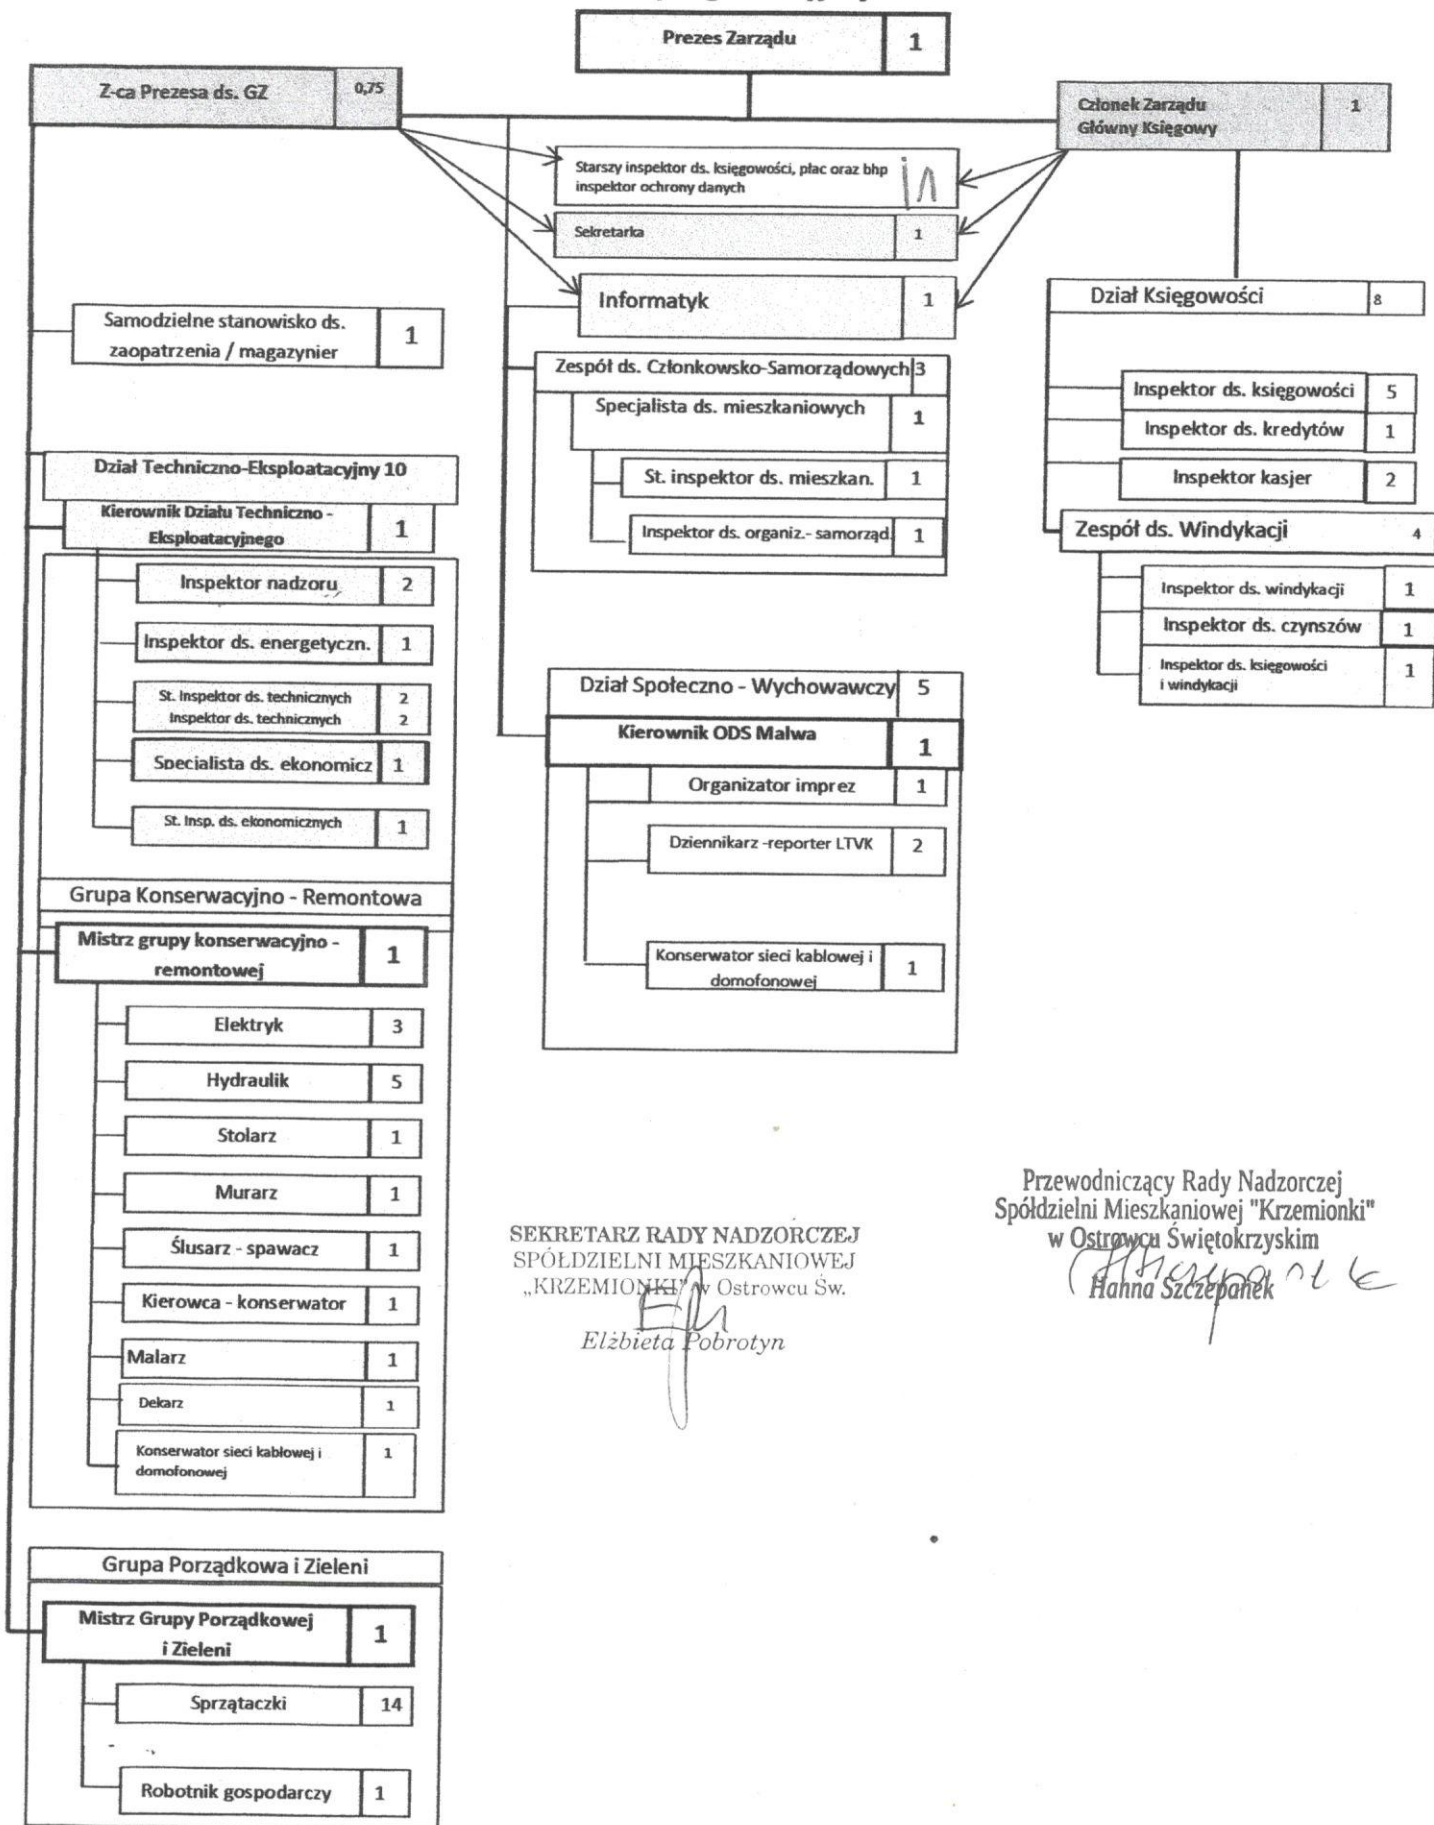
Prezes Zarządu 1

Z-ca Prezesa ds. GZ 0,75

Członek Zarządu Główny Księgowy 1

Starszy inspektor ds. księgowości, płac oraz bhp inspektor ochrony danych 1/1

Sekretarka 1

Informatyk 1

Samodzielne stanowisko ds. zaopatrzenia / magazynier 1

Dział Księgowości 8

Inspektor ds. księgowości 5

Inspektor ds. kredytów 1

Inspektor kasjer 2

Zespół ds. Windykacji 4

Inspektor ds. windykacji 1

Inspektor ds. czynszów 1

Inspektor ds. księgowości i windykacji 1

Zespół ds. Członkowsko-Samorządowych 3

Specjalista ds. mieszkaniowych 1

St. inspektor ds. mieszkan. 1

Inspektor ds. organiz.- samorząd. 1

Dział Techniczno-Eksploatacyjny 10

Kierownik Działu Techniczno - Eksploatacyjnego 1

Inspektor nadzoru 2

Inspektor ds. energetyczn. 1

St. Inspektor ds. technicznych 2
Inspektor ds. technicznych 2

Specialista ds. ekonomicz 1

St. Insp. ds. ekonomicznych 1

Dział Społeczno - Wychowawczy 5

Kierownik ODS Malwa 1

Organizator imprez 1

Dziennikarz -reporter LTVK 2

Konserwator sieci kablowej i domofonowej 1

Grupa Konserwacyjno - Remontowa

Mistrz grupy konserwacyjno - remontowej 1

Elektryk 3

Hydraulik 5

Stolarz 1

Murarz 1

Ślusarz - spawacz 1

Kierowca - konserwator 1

Malarz 1

Dekarz 1

Konserwator sieci kablowej i domofonowej 1

Grupa Porządkowa i Zieleni

Mistrz Grupy Porządkowej i Zieleni 1

Sprzątaczki 14

Robotnik gospodarczy 1

SEKRETARZ RADY NADZORCZEJ
SPÓŁDZIELNI MIESZKANIOWEJ
„KRZEMIONKI" w Ostrowcu Św.
Elżbieta Pobrotyn

Przewodniczący Rady Nadzorczej
Spółdzielni Mieszkaniowej "Krzemionki"
w Ostrowcu Świętokrzyskim
Hanna Szczepanek